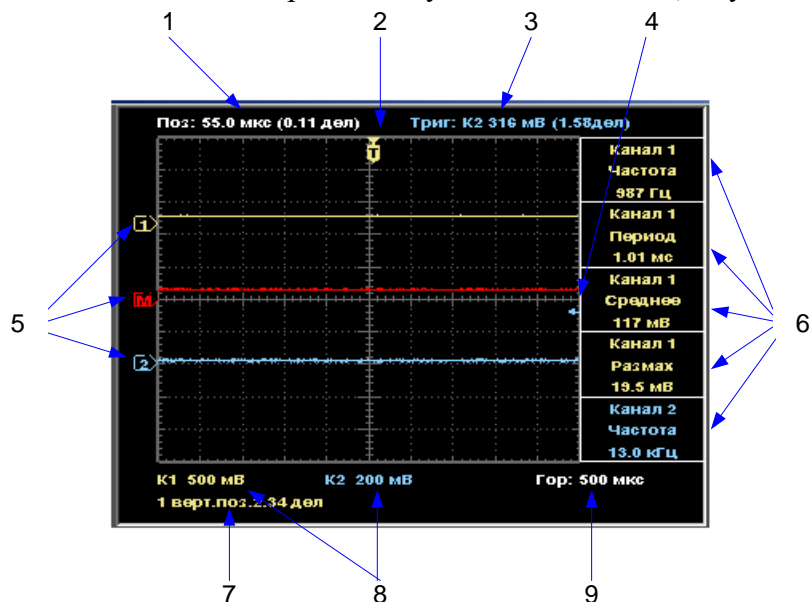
1 2 3 4

Поз: 55.0 мкс (0.11 дел)

Триг: К2 316 мВ (1.58дел)

T

1

M

2

Канал 1
Частота
987 Гц

Канал 1
Период
1.01 мс

Канал 1
Среднее
117 мВ

Канал 1
Размах
19.5 мВ

Канал 2
Частота
13.0 кГц

5

6

К1 500 мВ

К2 200 мВ

Гор: 500 мкс

1 верт.поз.2.34 дел

7 8 9